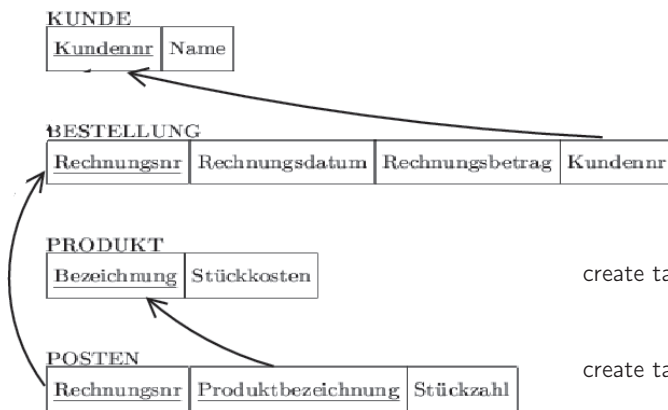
KUNDE

| Kundennr | Name |
|---|---|

BESTELLUNG

| Rechnungsnr | Rechnungsdatum | Rechnungsbetrag | Kundennr |
|---|---|---|---|

PRODUKT

| Bezeichnung | Stückkosten |
|---|---|

create ta

POSTEN

| Rechnungsnr | Produktbezeichnung | Stückzahl |
|---|---|---|

create ta